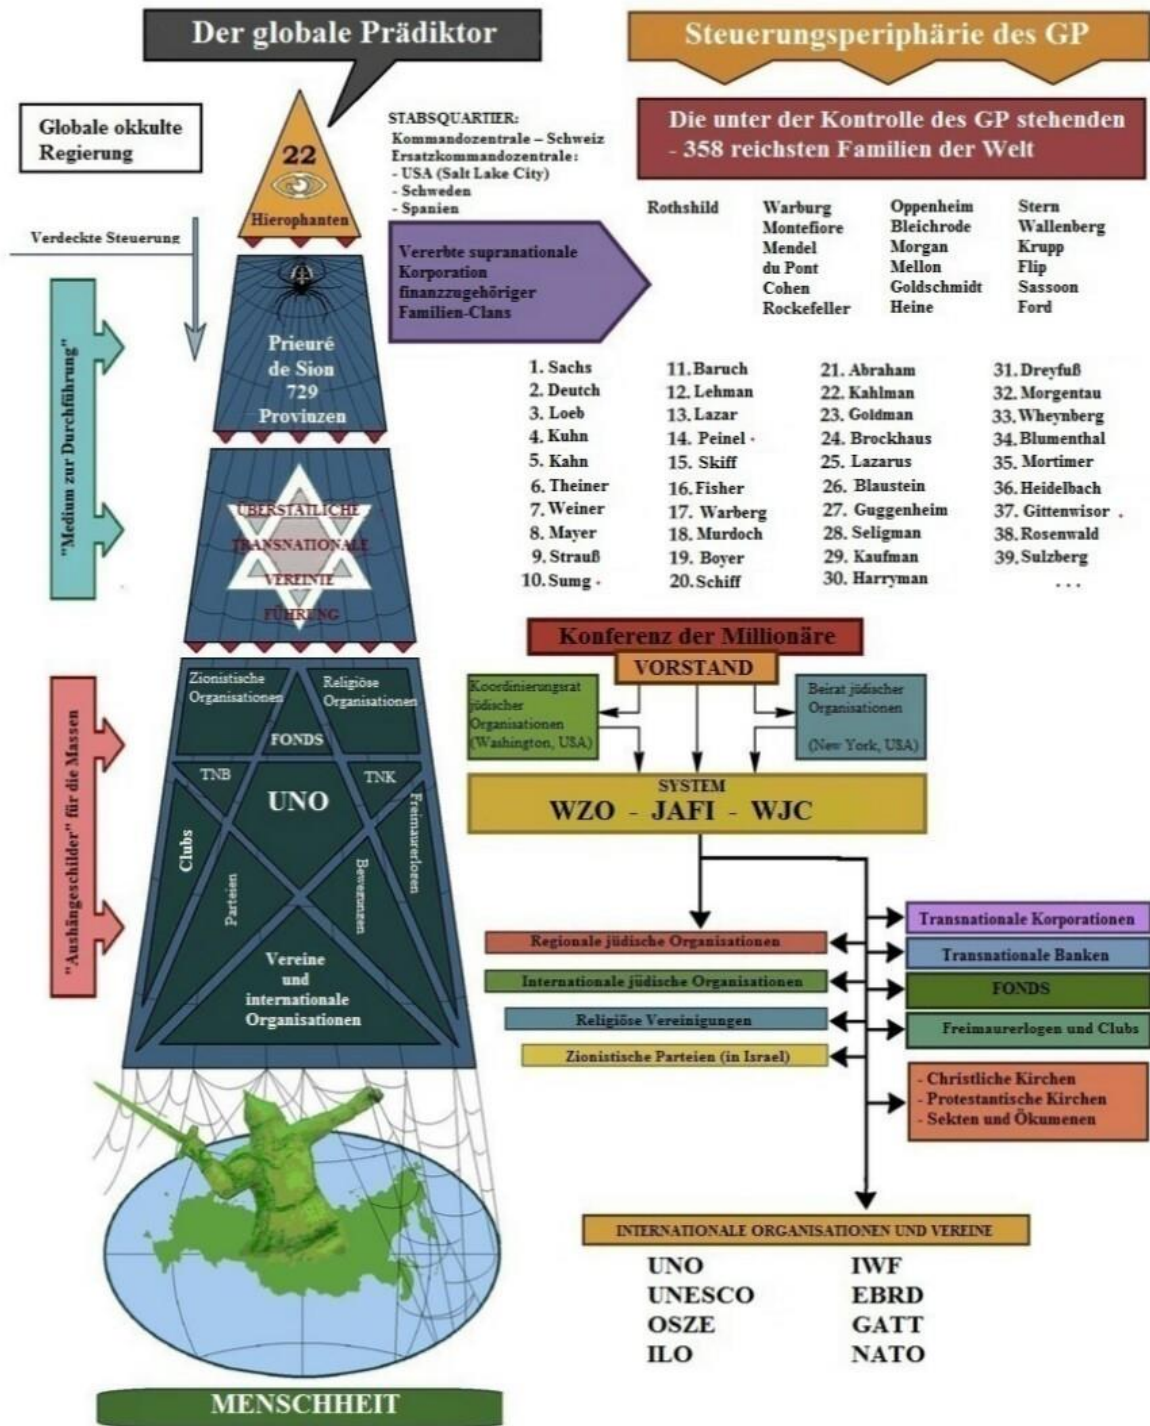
Der globale Prädiktor

Steuerungsperiphärie des GP

Globale okkulte Regierung

22
Hierophanten

STABSQUARTIER:
Kommandozentrale – Schweiz
Ersatzkommandozentrale:
- USA (Salt Lake City)
- Schweden
- Spanien

Die unter der Kontrolle des GP stehenden - 358 reichsten Familien der Welt

Verdeckte Steuerung

Vererbte supranationale Korporation finanzzugehöriger Familien-Clans

Rothshild

Warburg
Montefiore
Mendel
du Pont
Cohen
Rockefeller

Oppenheim
Bleichrode
Morgan
Mellon
Goldschmidt
Heine

Stern
Wallenberg
Krupp
Flip
Sassoon
Ford

"Medium zur Durchführung"

Prieuré de Sion 729 Provinzen

1. Sachs
2. Deutch
3. Loeb
4. Kuhn
5. Kahn
6. Theiner
7. Weiner
8. Mayer
9. Strauß
10. Sumg

11. Baruch
12. Lehman
13. Lazar
14. Peinel
15. Skiff
16. Fisher
17. Warberg
18. Murdoch
19. Boyer
20. Schiff

21. Abraham
22. Kahlman
23. Goldman
24. Brockhaus
25. Lazarus
26. Blaustein
27. Guggenheim
28. Seligman
29. Kaufman
30. Harryman

31. Dreyfuß
32. Morgentau
33. Wheynberg
34. Blumenthal
35. Mortimer
36. Heidelbach
37. Gittenwisor
38. Rosenwald
39. Sulzberg
...

ÜBERSTAATLICHE TRANSNATIONALE VEREINTE FÜHRUNG

Konferenz der Millionäre

VORSTAND

Koordinierungsrat jüdischer Organisationen (Washington, USA)

Beirat jüdischer Organisationen (New York, USA)

SYSTEM
WZO - JAFI - WJC

"Aushängeschilder" für die Massen

Zionistische Organisationen
Religiöse Organisationen
FONDS
TNB
TNK
UNO
Clubs
Freimaurerlogen
Parteien
Bewegungen
Vereine und internationale Organisationen

Transnationale Korporationen
Transnationale Banken
FONDS
Freimaurerlogen und Clubs

Regionale jüdische Organisationen
Internationale jüdische Organisationen
Religiöse Vereinigungen
Zionistische Parteien (in Israel)

- Christliche Kirchen
- Protestantische Kirchen
- Sekten und Ökumenen

INTERNATIONALE ORGANISATIONEN UND VEREINE

UNO
UNESCO
OSZE
ILO

IWF
EBRD
GATT
NATO

MENSCHHEIT